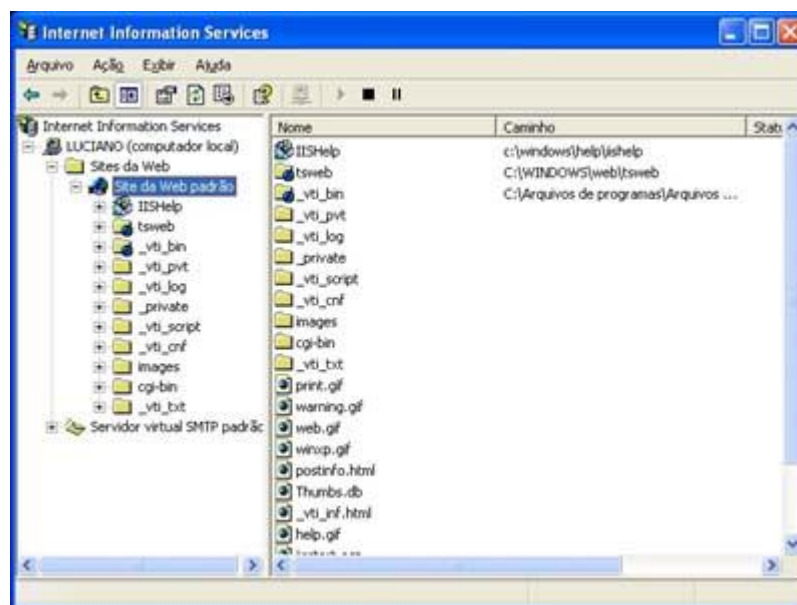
Internet Information Services

Arquivo Ação Exibir Ajuda

Internet Information Services
LUCIANO (computador local)
Sites da Web
Site da Web padrão
IISHelp
tsweb
_vti_bin
_vti_pvt
_vti_log
_private
_vti_script
_vti_cnf
images
cgi-bin
_vti_txt
Servidor virtual SMTP padrão

| Nome | Caminho | Stat |
|---|---|---|
| IISHelp | c:\windows\help\iishelp | |
| tsweb | C:\WINDOWS\web\tsweb | |
| _vti_bin | C:\Arquivos de programas\Arquivos ... | |
| _vti_pvt | | |
| _vti_log | | |
| _private | | |
| _vti_script | | |
| _vti_cnf | | |
| images | | |
| cgi-bin | | |
| _vti_txt | | |
| print.gif | | |
| warning.gif | | |
| web.gif | | |
| winxp.gif | | |
| postinfo.html | | |
| Thumbs.db | | |
| _vti_inf.html | | |
| help.gif | | |
| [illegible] | | |